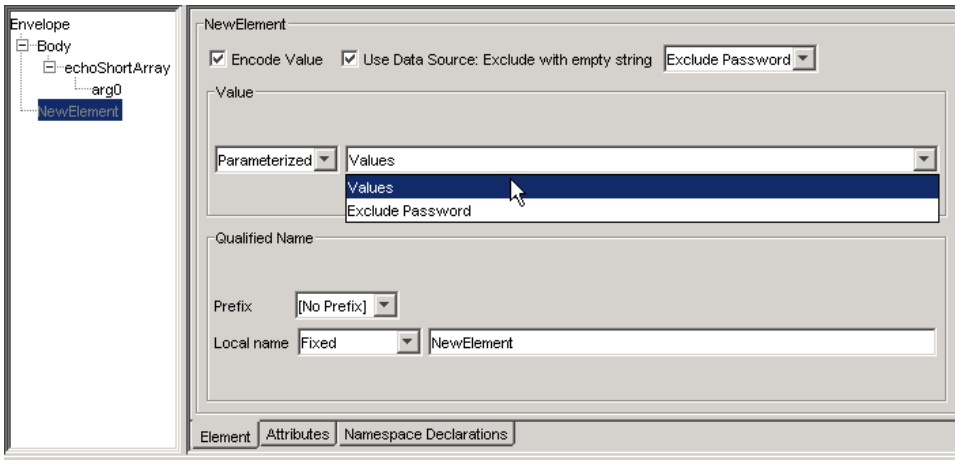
Envelope
Body
echoShortArray
arg0
NewElement

NewElement

Encode Value
Use Data Source: Exclude with empty string
Exclude Password

Value

Parameterized
Values
Values
Exclude Password

Qualified Name

Prefix [No Prefix]

Local name Fixed NewElement

Element | Attributes | Namespace Declarations